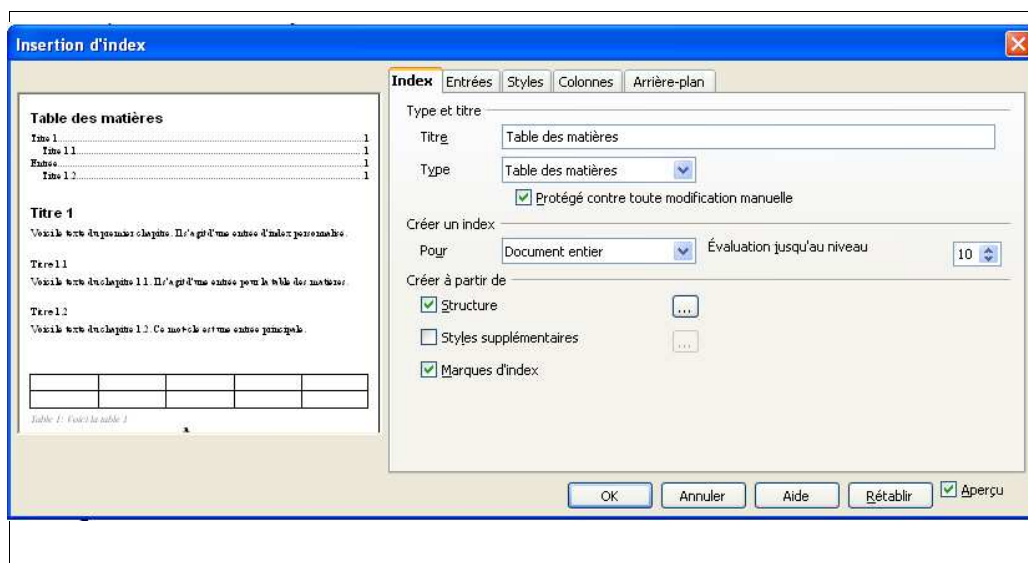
Insertion d'index

Table des matières
Titre 1 1
Titre 1.1 1
Entrée 1
Titre 1.2 1

Titre 1
Voici le texte du premier chapitre. Il s'agit d'une entrée d'index personnelle.

Titre 1.1
Voici le texte du chapitre 1.1. Il s'agit d'une entrée pour la table des matières.

Titre 1.2
Voici le texte du chapitre 1.2. Ce mot-clé est une entrée principale.

| | | | | |
|---|---|---|---|---|
| | | | | |

Table 1: Voici la table 1

Index | Entrées | Styles | Colonnes | Arrière-plan

Type et titre
Titre: Table des matières
Type: Table des matières
☑ Protégé contre toute modification manuelle

Créer un index
Pour: Document entier
Évaluation jusqu'au niveau: 10

Créer à partir de
☑ Structure ...
☐ Styles supplémentaires ...
☑ Marques d'index

OK | Annuler | Aide | Rétablir | ☑ Aperçu